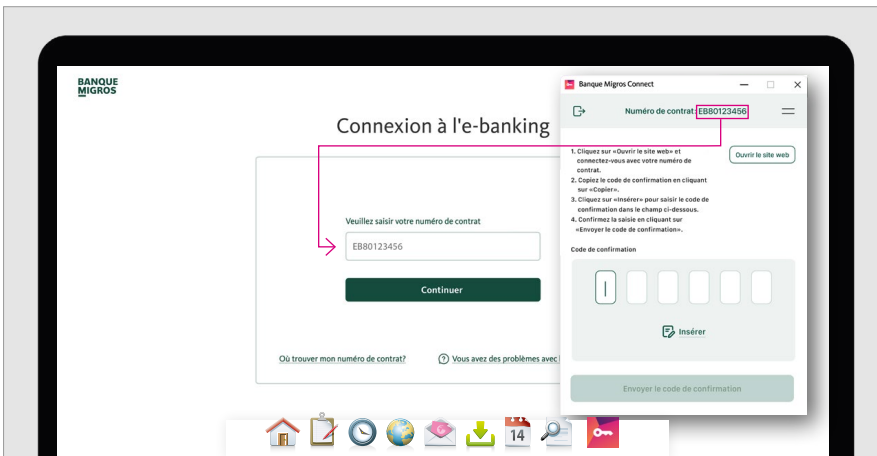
BANQUE MIGROS

Connexion à l'e-banking

Veuillez saisir votre numéro de contrat

EB80123456

Continuer

Où trouver mon numéro de contrat?

Vous avez des problèmes avec l

Banque Migros Connect

Numéro de contrat: EB80123456

1. Cliquez sur «Ouvrir le site web» et connectez-vous avec votre numéro de contrat.
2. Copiez le code de confirmation en cliquant sur «Copier».
3. Cliquez sur «Insérer» pour saisir le code de confirmation dans le champ ci-dessous.
4. Confirmez la saisie en cliquant sur «Envoyer le code de confirmation».

Ouvrir le site web

Code de confirmation

Insérer

Envoyer le code de confirmation

14